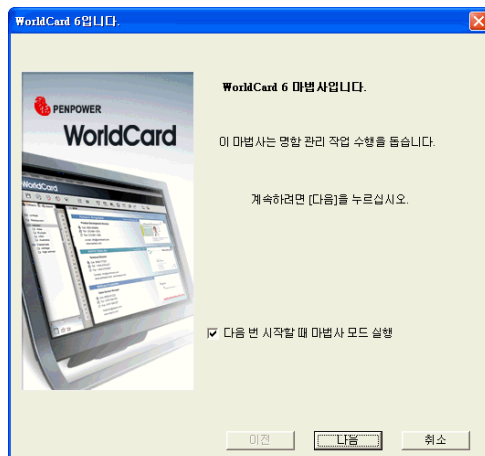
WorldCard 6입니다.

PENPOWER
WorldCard

WorldCard

WorldCard 6 마법사입니다.

이 마법사는 명함 관리 작업 수행을 돕습니다.

계속하려면 [다음]을 누르십시오.

☑ 다음 번 시작할 때 마법사 모드 실행

이전
다음
취소